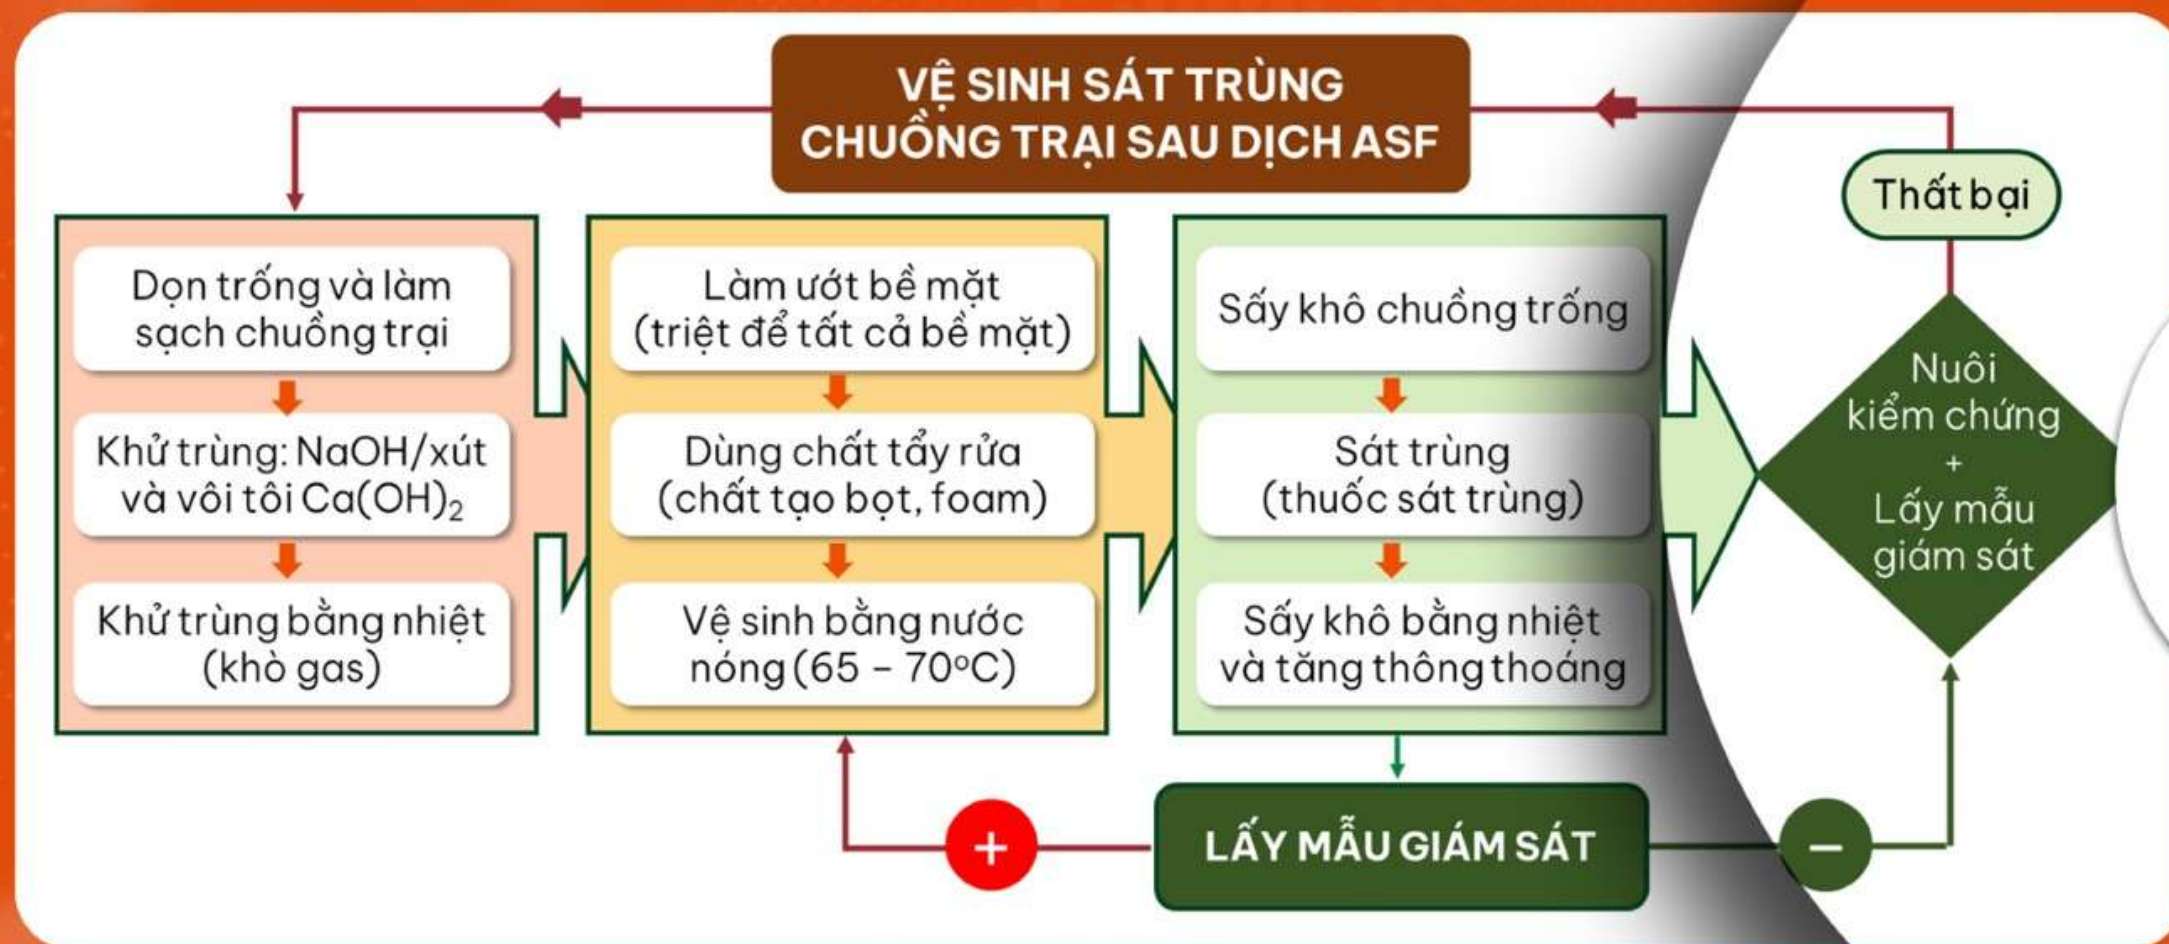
VỆ SINH SÁT TRÙNG CHUỒNG TRẠI SAU DỊCH ASF

Dọn trống và làm sạch chuồng trại

Khử trùng: NaOH/xút và vôi tôi $Ca(OH)_2$

Khử trùng bằng nhiệt (khò gas)

Làm ướt bề mặt (triệt để tất cả bề mặt)

Dùng chất tẩy rửa (chất tạo bọt, foam)

Vệ sinh bằng nước nóng (65 – 70°C)

Sấy khô chuồng trống

Sát trùng (thuốc sát trùng)

Sấy khô bằng nhiệt và tăng thông thoáng

Thất bại

Nuôi kiểm chứng + Lấy mẫu giám sát

+

LẤY MẪU GIÁM SÁT

–